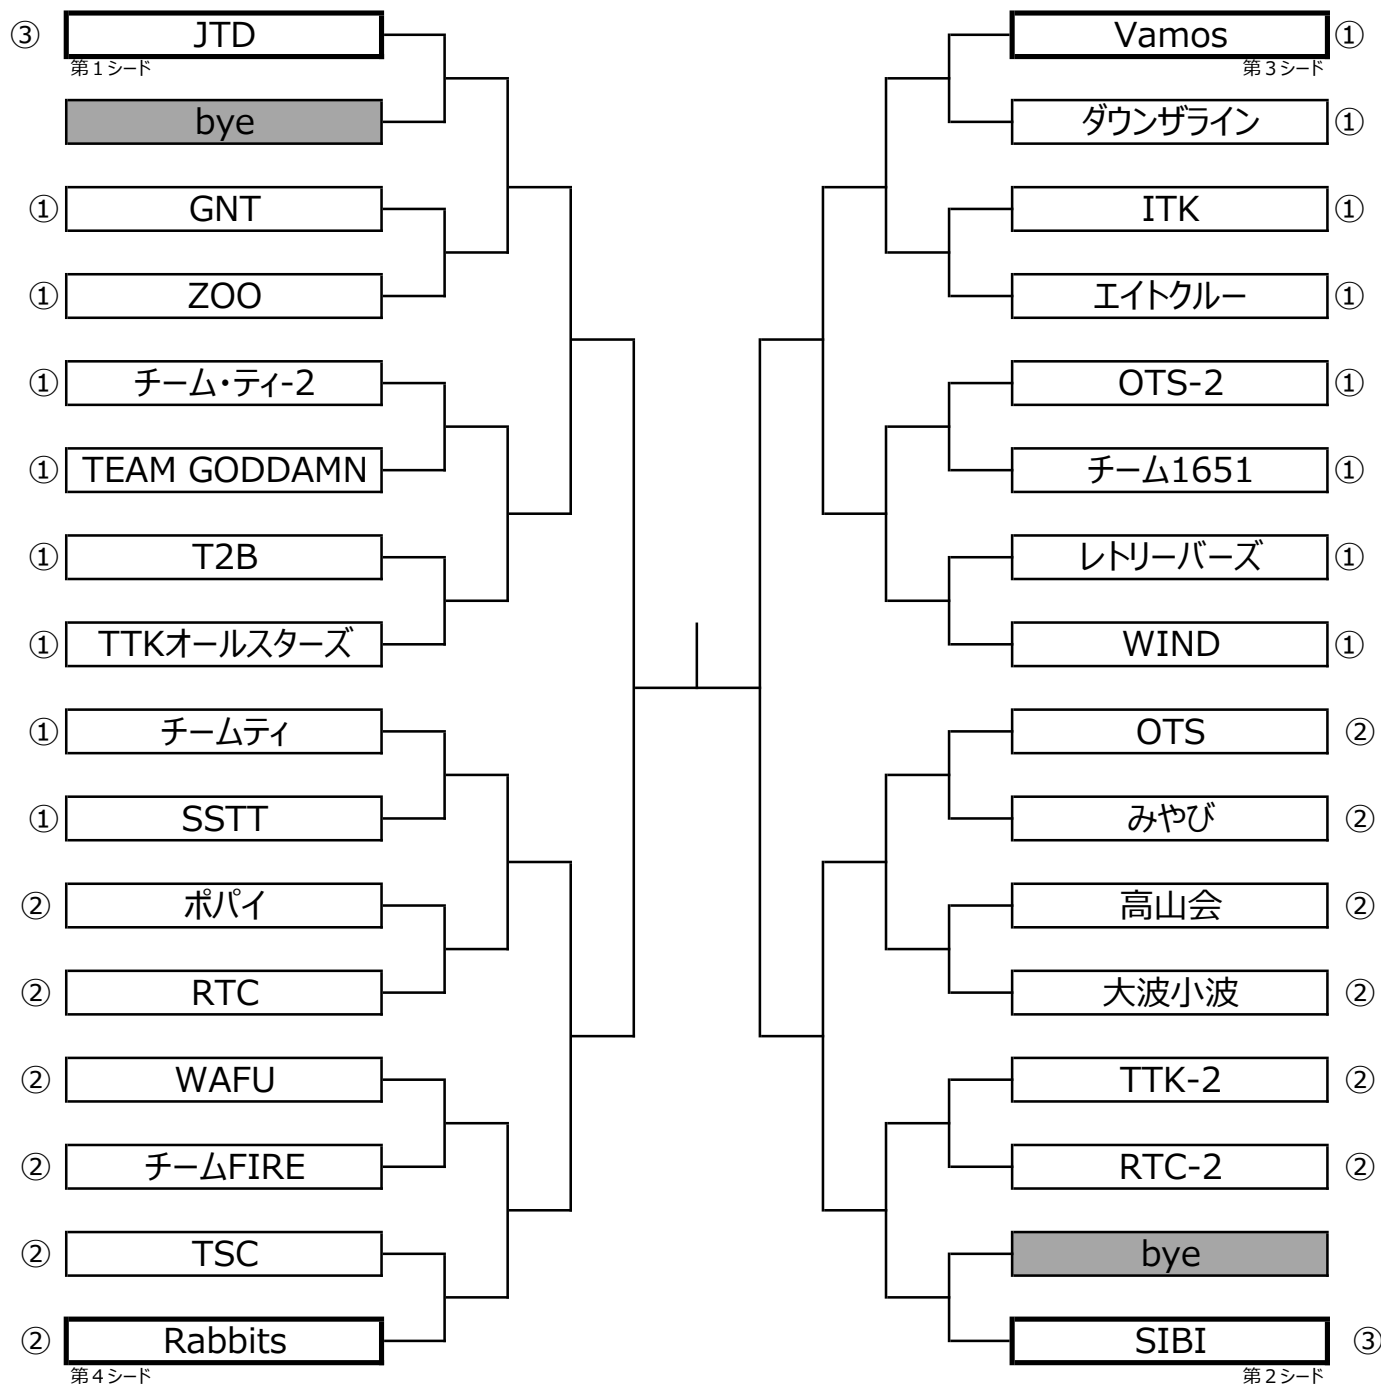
③ JTD
第１シード
bye
① GNT
① ZOO
① チーム・ティ-2
① TEAM GODDAMN
① T2B
① TTKオールスターズ
① チームティ
① SSTT
② ポパイ
② RTC
② WAFU
② チームFIRE
② TSC
② Rabbits
第４シード

Vamos ①
第３シード
ダウンザライン ①
ITK ①
エイトクルー ①
OTS-2 ①
チーム1651 ①
レトリーバーズ ①
WIND ①
OTS ②
みやび ②
高山会 ②
大波小波 ②
TTK-2 ②
RTC-2 ②
bye
SIBI ③
第２シード